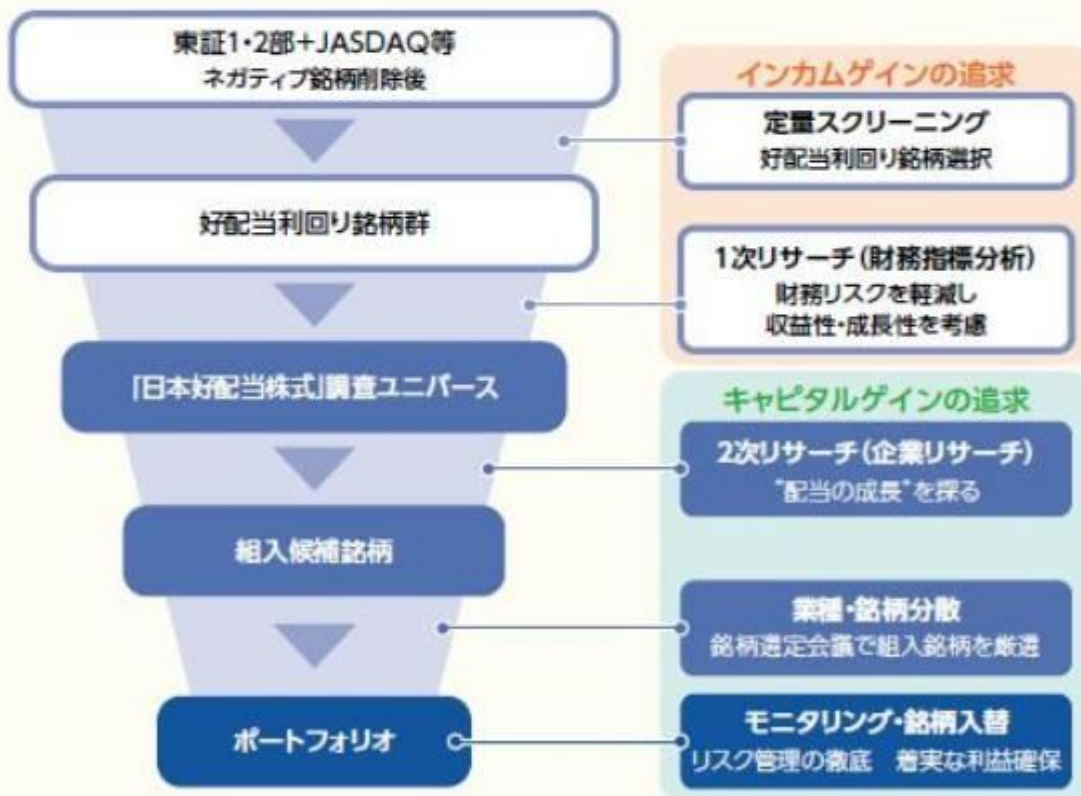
東証1・2部+JASDAQ等
ネガティブ銘柄削除後

好配当利回り銘柄群

「日本好配当株式」調査ユニバース

組入候補銘柄

ポートフォリオ

インカムゲインの追求

定量スクリーニング
好配当利回り銘柄選択

1次リサーチ(財務指標分析)
財務リスクを軽減し
収益性・成長性を考慮

キャピタルゲインの追求

2次リサーチ(企業リサーチ)
"配当の成長"を探る

業種・銘柄分散
銘柄選定会議で組入銘柄を厳選

モニタリング・銘柄入替
リスク管理の徹底　着実な利益確保